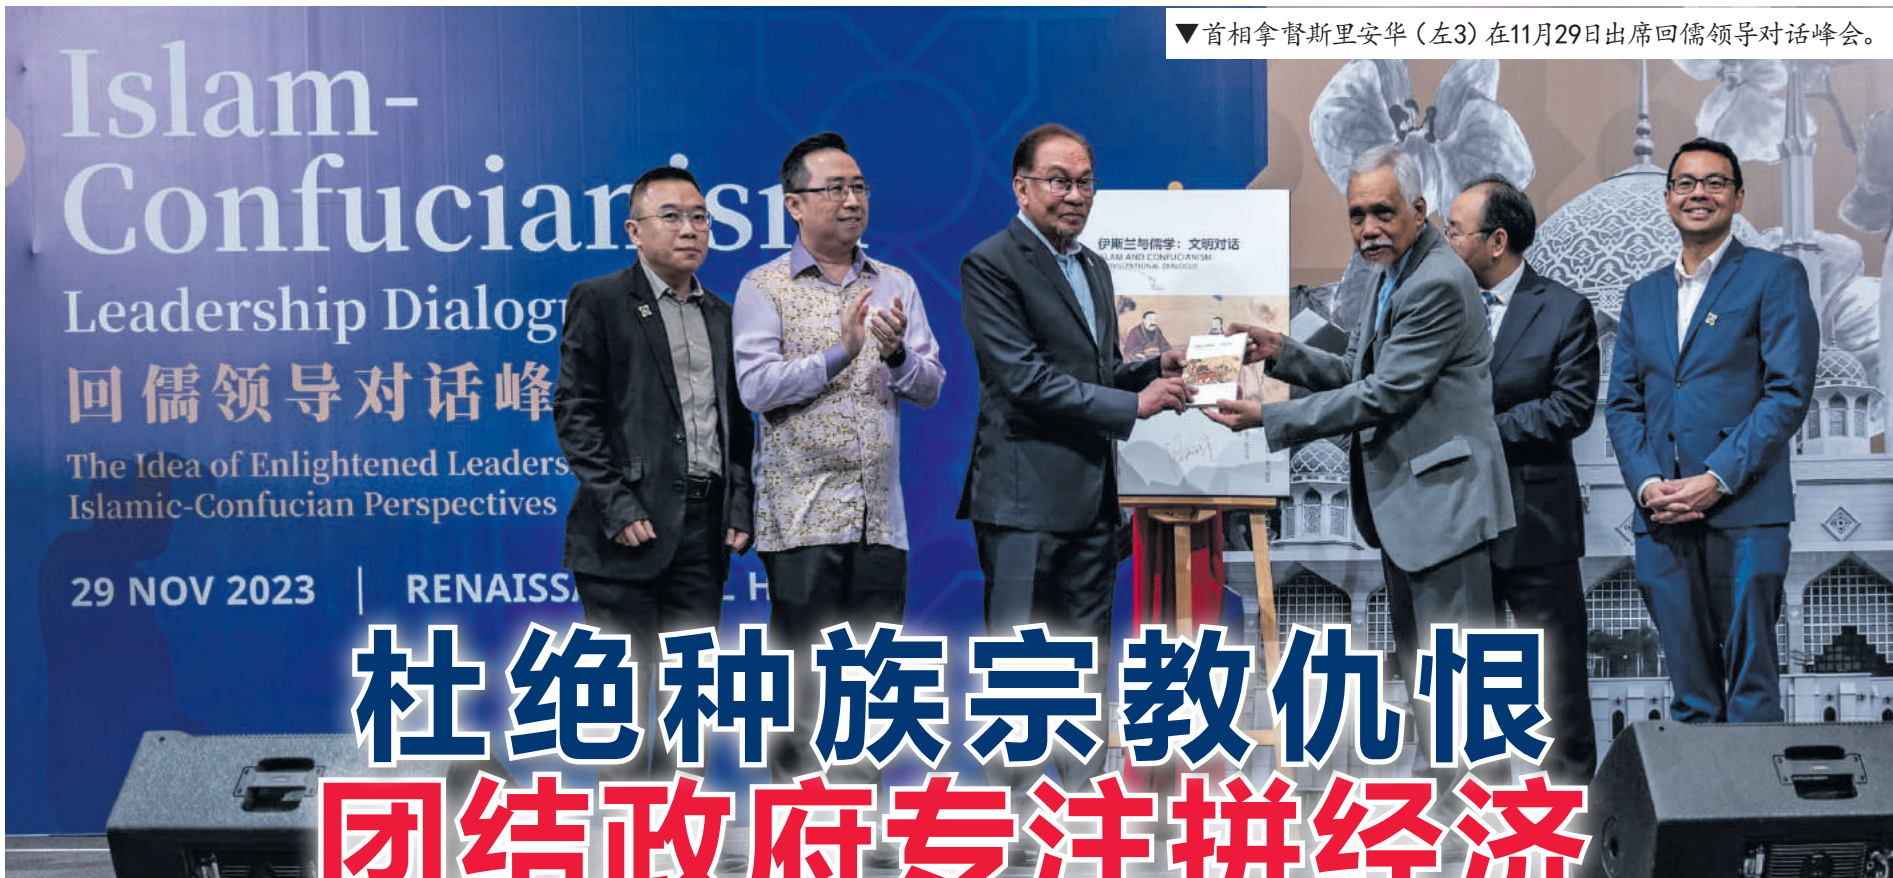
▼首相拿督斯里安华（左3）在11月29日出席回儒领导对话峰会。

Islam-Confucianism

Leadership Dialog

回儒领导对话峰

The Idea of Enlightened Leaders

Islamic-Confucian Perspectives

29 NOV 2023 | RENAISSA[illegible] H

伊斯兰与儒学：文明对话

ISLAM AND CONFUCIANISM

CIVILIZATIONAL DIALOGUE

杜绝种族宗教仇恨

团结政府专注拼经济